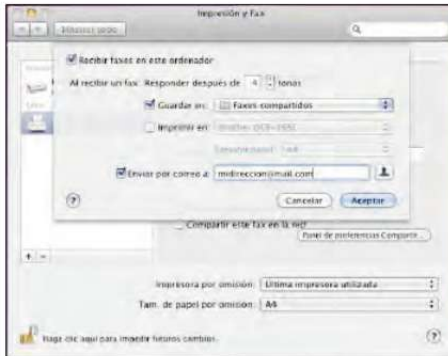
Impresión y Fax

Mostrar todo

Recibir faxes en este ordenador

Al recibir un fax: Responder después de 4 tonos

Guardar en: Faxes compartidos

Imprimir en: Brother DCP-7030

Envíar por correo a: midireccion@mail.com

?

Cancelar

Aceptar

Compartir este fax en la red

Panel de preferencias Compartir...

+ -

Impresora por omisión: Última impresora utilizada

Tam. de papel por omisión: A4

Haga clic aquí para impedir futuros cambios.

?